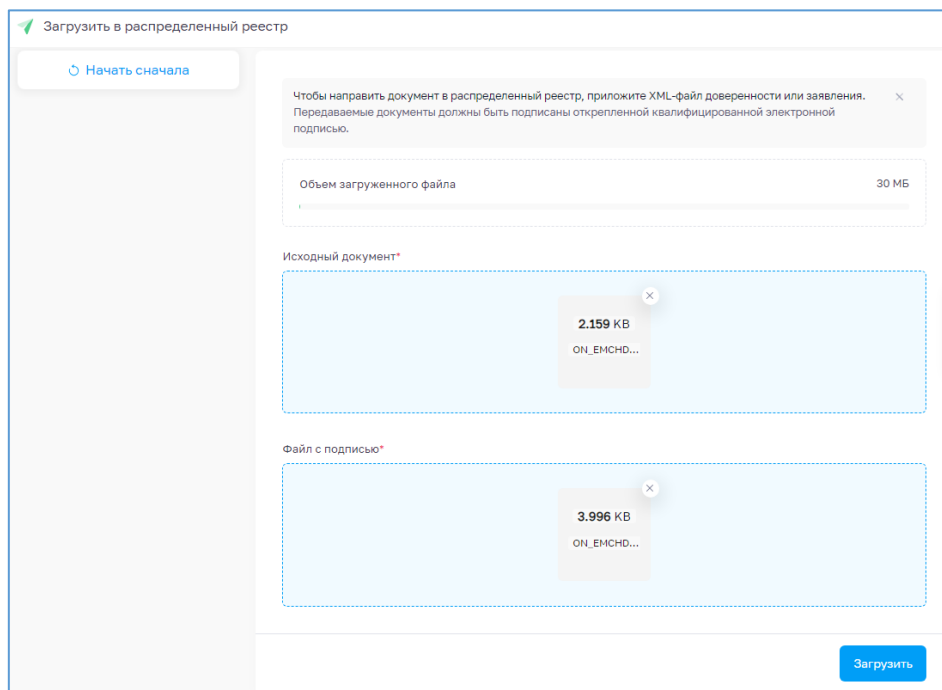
Загрузить в распределенный реестр

Начать сначала

Чтобы направить документ в распределенный реестр, приложите XML-файл доверенности или заявления. Передаваемые документы должны быть подписаны открепленной квалифицированной электронной подписью.

×

Объем загруженного файла

30 МБ

Исходный документ*

×

2.159 KB

ON_EMCHD...

Файл с подписью*

×

3.996 KB

ON_EMCHD...

Загрузить